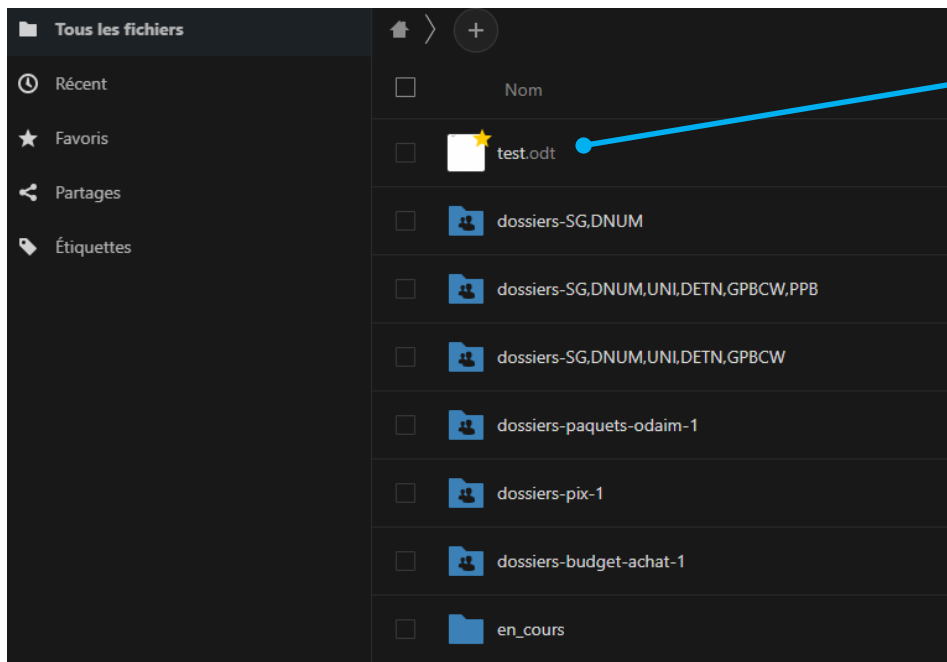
Tous les fichiers
Récent
Favoris
Partages
Étiquettes

+
Nom
test.odt
dossiers-SG,DNUM
dossiers-SG,DNUM,UNI,DETN,GPBCW,PPB
dossiers-SG,DNUM,UNI,DETN,GPBCW
dossiers-paquets-odaim-1
dossiers-pix-1
dossiers-budget-achat-1
en_cours